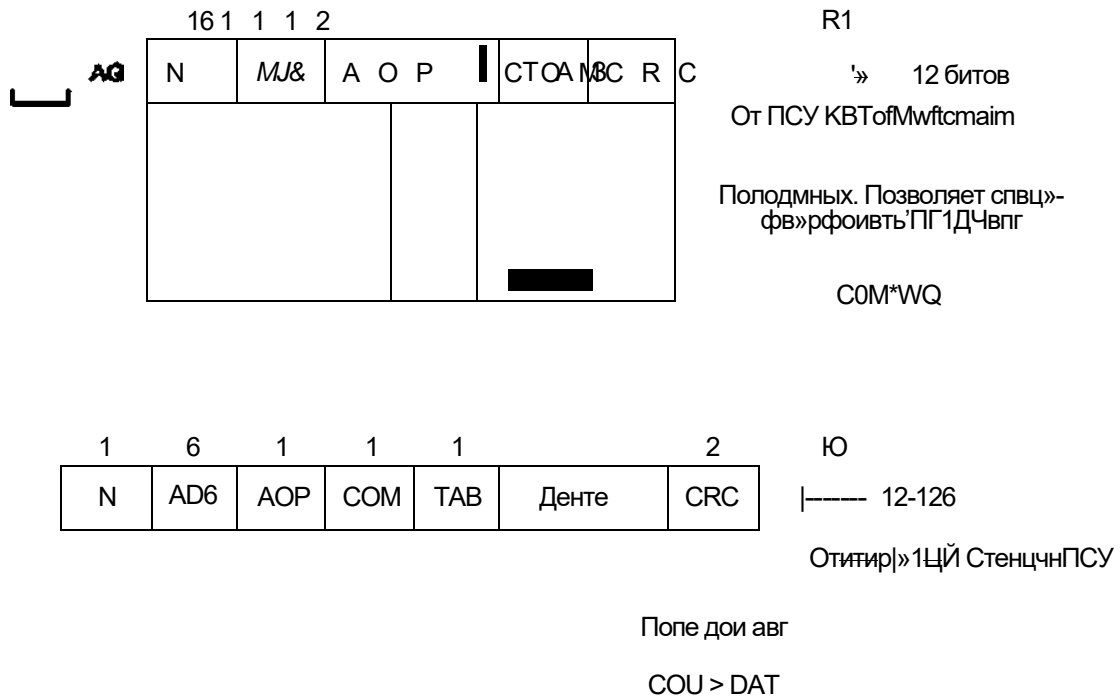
16 1 1 1 2

R1

AG

| N | MJ& | A O P | CTOA M3C R | C |
|---|---|---|---|---|

'» 12 битов

От ПСУ КВТofMwftcmaim

Полодмных. Позволяет спвц»-фв»рфоивть'ПГ1ДЧвпг

C0M*WQ

| 1 | 6 | 1 | 1 | 1 | | 2 |
|---|---|---|---|---|---|---|
| N | AD6 | AOP | COM | TAB | Денте | CRC |

Ю

|------ 12-126

Отитир|»1ЦЙ СтенцчнПСУ

Попе дои авг

COU > DAT